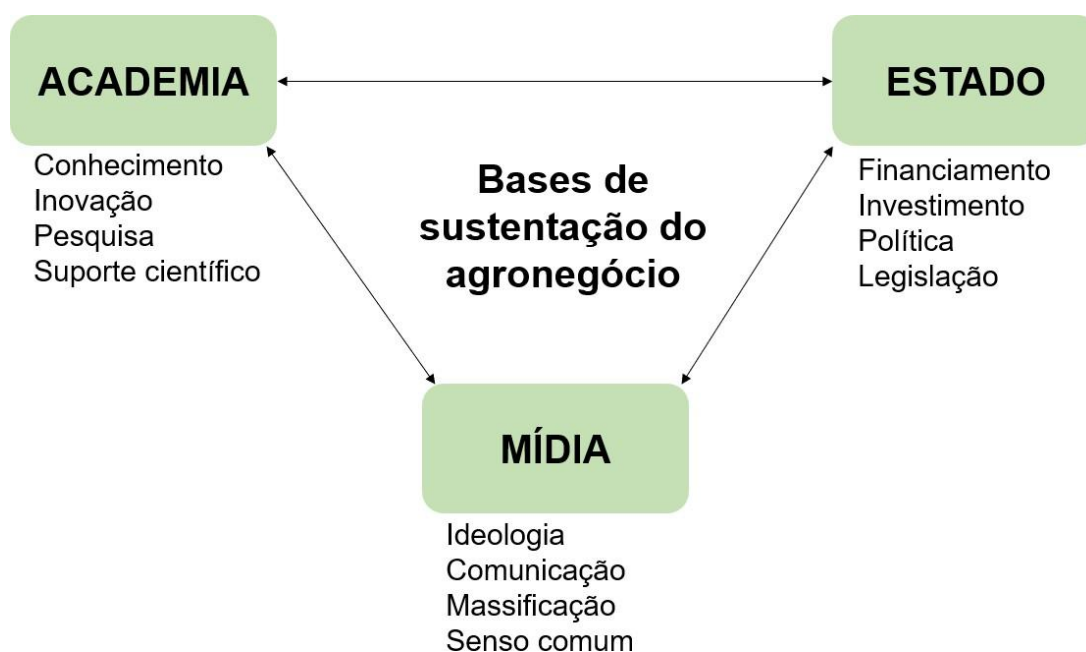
ACADEMIA

ESTADO

Conhecimento
Inovação
Pesquisa
Suporte científico

Bases de sustentação do agronegócio

Financiamento
Investimento
Política
Legislação

MÍDIA

Ideologia
Comunicação
Massificação
Senso comum